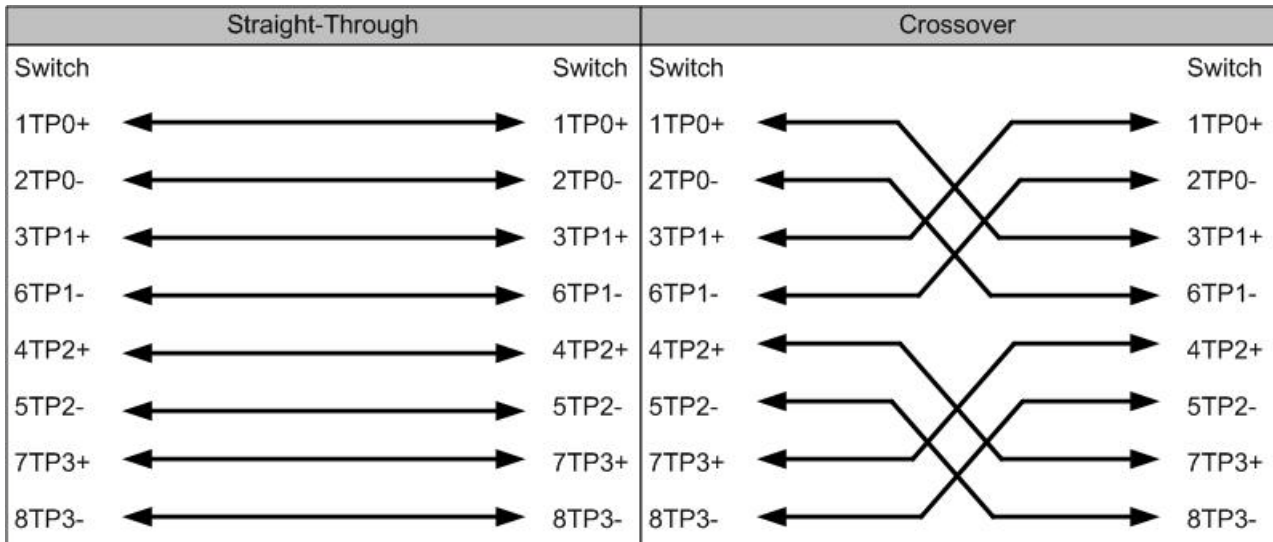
| Straight-Through | | Crossover | |
|---|---|---|---|
| Switch | Switch | Switch | Switch |
| 1TP0+ | 1TP0+ | 1TP0+ | 1TP0+ |
| 2TP0- | 2TP0- | 2TP0- | 2TP0- |
| 3TP1+ | 3TP1+ | 3TP1+ | 3TP1+ |
| 6TP1- | 6TP1- | 6TP1- | 6TP1- |
| 4TP2+ | 4TP2+ | 4TP2+ | 4TP2+ |
| 5TP2- | 5TP2- | 5TP2- | 5TP2- |
| 7TP3+ | 7TP3+ | 7TP3+ | 7TP3+ |
| 8TP3- | 8TP3- | 8TP3- | 8TP3- |